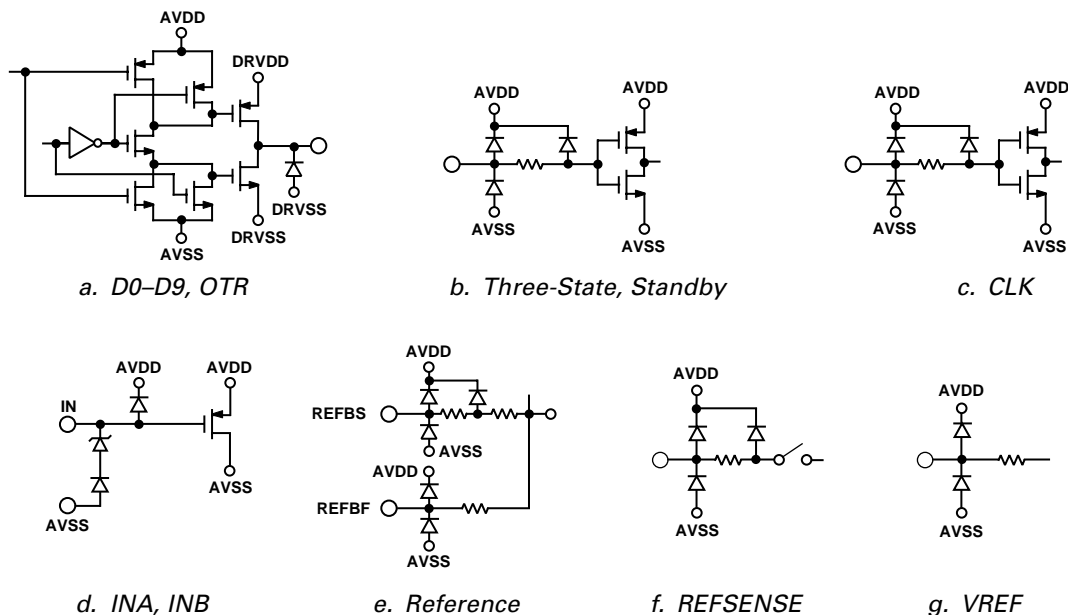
AVDD
DRVDD
DRVSS
DRVSS
AVSS
a. D0–D9, OTR

AVDD
AVDD
AVSS
AVSS
b. Three-State, Standby

AVDD
AVDD
AVSS
AVSS
c. CLK

IN
AVDD
AVDD
AVSS
AVSS
d. INA, INB

AVDD
REFBS
AVSS
AVDD
REFBF
AVSS
e. Reference

AVDD
AVSS
f. REFSENSE

AVDD
AVSS
g. VREF